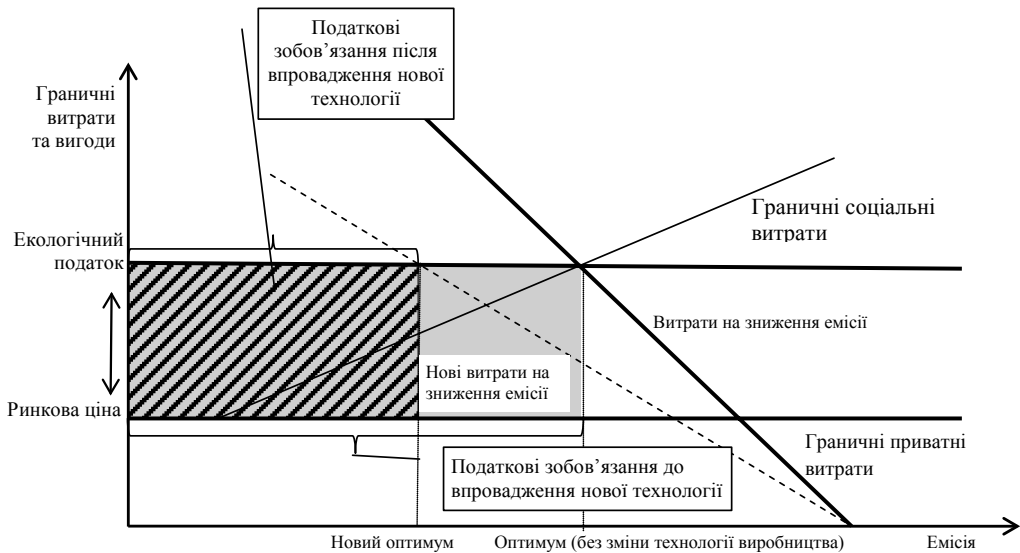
Податкові зобов'язання після впровадження нової технології

Граничні витрати та вигоди

Граничні соціальні витрати

Екологічний податок

Витрати на зниження емісії

Нові витрати на зниження емісії

Ринкова ціна

Граничні приватні витрати

Податкові зобов'язання до впровадження нової технології

Новий оптимум

Оптимум (без зміни технології виробництва)

Емісія